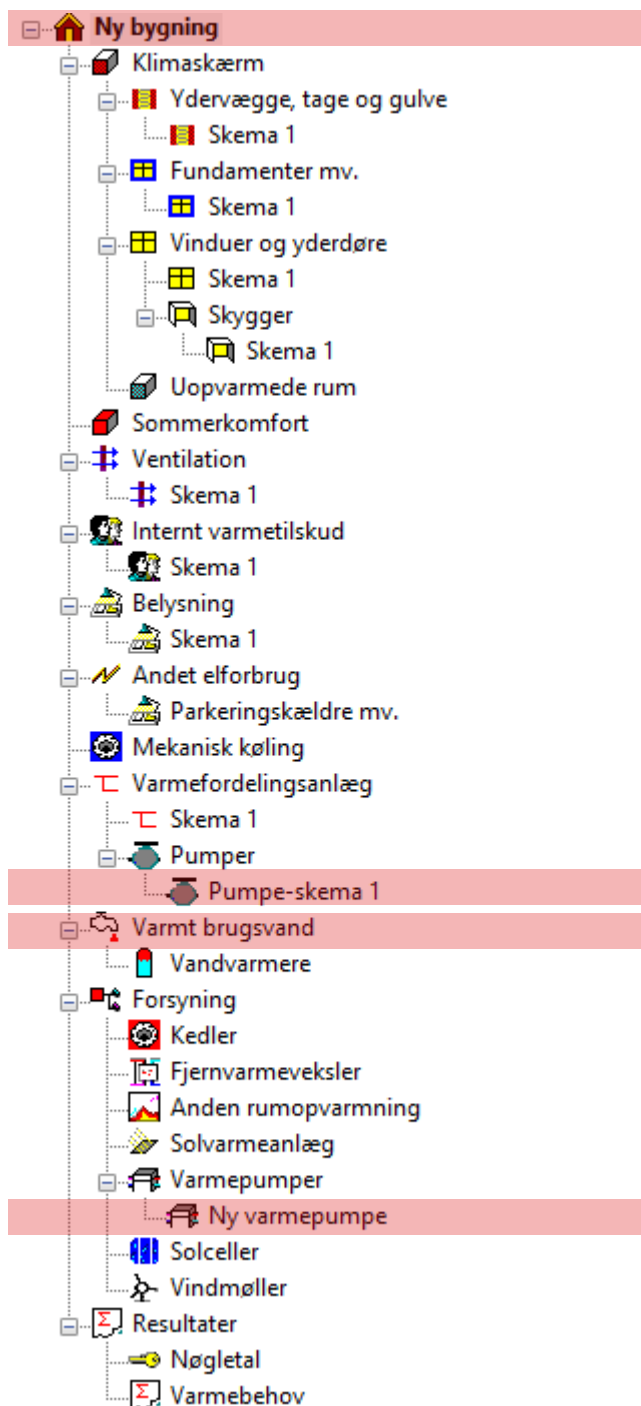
Ny bygning
Klimaskærm
Ydervægge, tage og gulve
Skema 1
Fundamenter mv.
Skema 1
Vinduer og yderdøre
Skema 1
Skygger
Skema 1
Uopvarmede rum
Sommerkomfort
Ventilation
Skema 1
Internt varmetilskud
Skema 1
Belysning
Skema 1
Andet elforbrug
Parkeringskældre mv.
Mekanisk køling
Varmefordelingsanlæg
Skema 1
Pumper
Pumpe-skema 1
Varmt brugsvand
Vandvarmere
Forsyning
Kedler
Fjernvarmeveksler
Anden rumopvarmning
Solvarmeanlæg
Varmepumper
Ny varmepumpe
Solceller
Vindmøller
Resultater
Nøgletal
Varmebehov